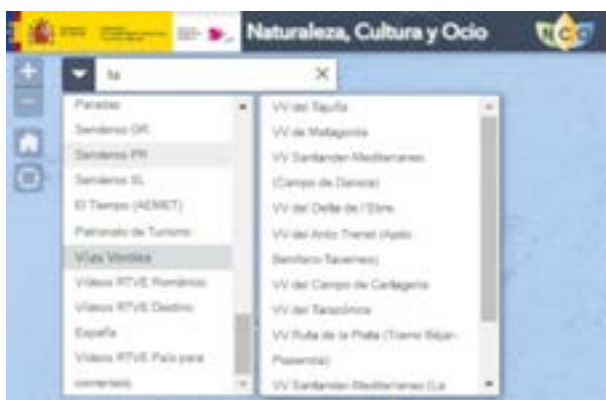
Naturaleza, Cultura y Ocio

fa

Paradas
Senderos GR
Senderos PR
Senderos SL
El Tiempo (AEMET)
Patronato de Turismo
Vías Verdes
Vídeos RTVE Romántico
Vídeos RTVE Destino
España
Vídeos RTVE País para
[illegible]

VV del Saja(?)
VV de Matagorda
VV Santander-Mediterráneo (Campo de Daroca)
VV del Delta de l'Ebre
VV del Antic Trenet (Apió Benifaió-Tavernes)
VV del Campo de Cartagena
VV del Tarazonica
VV Ruta de la Plata (Tramo Béjar-Plasencia)
VV Santander-Mediterráneo (La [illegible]